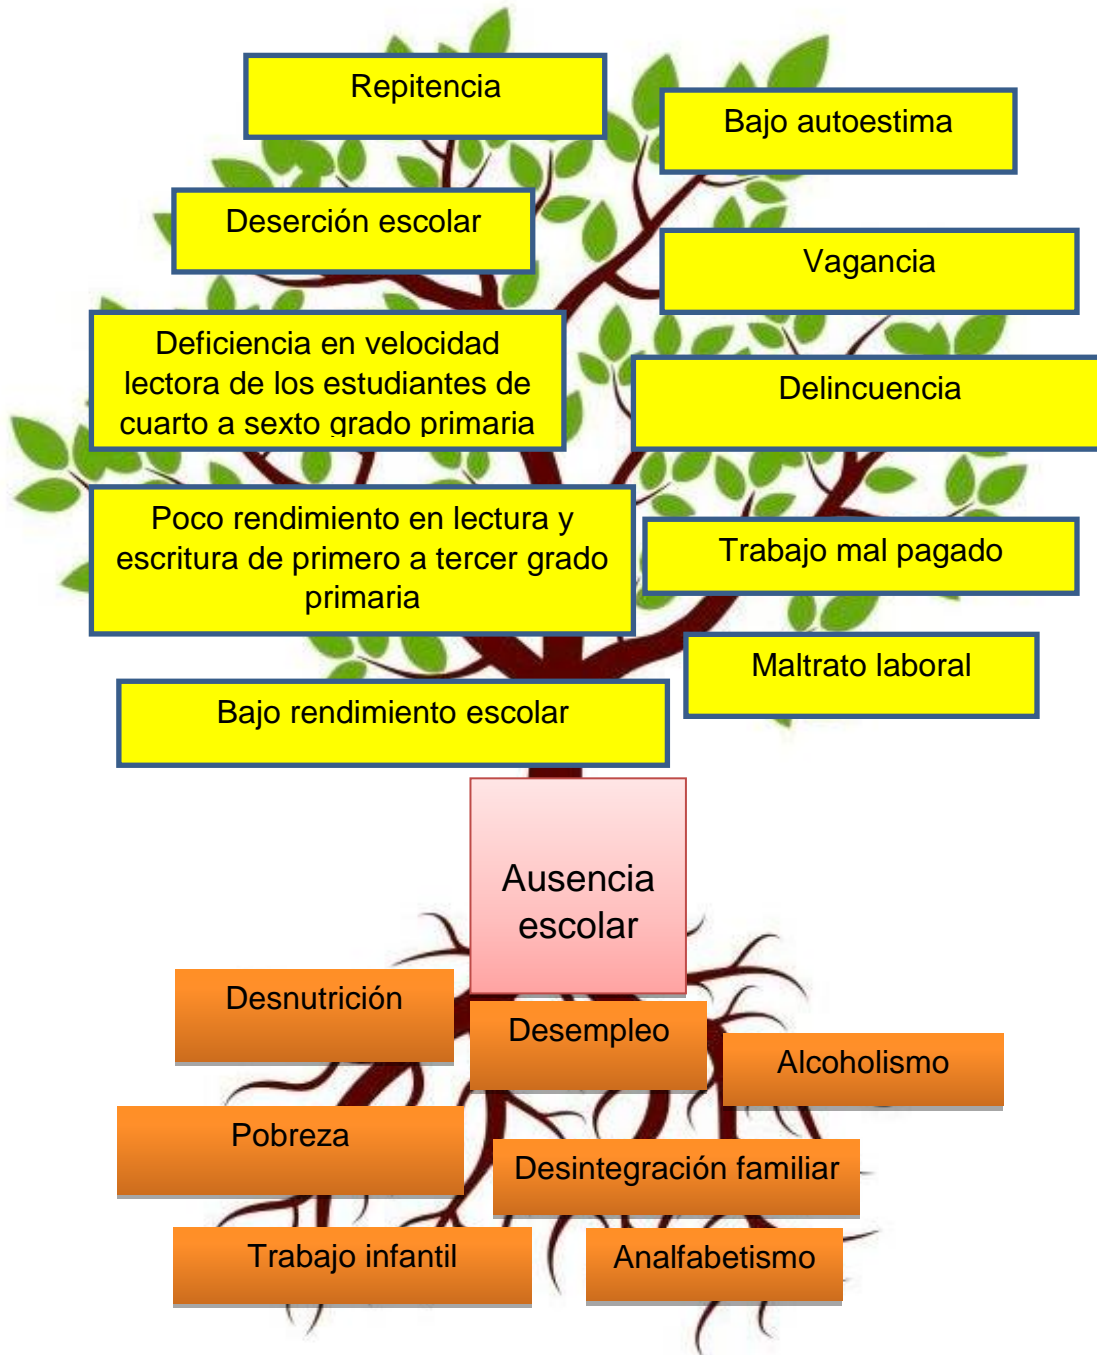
Repitencia

Bajo autoestima

Deserción escolar

Vagancia

Deficiencia en velocidad lectora de los estudiantes de cuarto a sexto grado primaria

Delincuencia

Poco rendimiento en lectura y escritura de primero a tercer grado primaria

Trabajo mal pagado

Maltrato laboral

Bajo rendimiento escolar

Ausencia escolar

Desnutrición

Desempleo

Alcoholismo

Pobreza

Desintegración familiar

Trabajo infantil

Analfabetismo